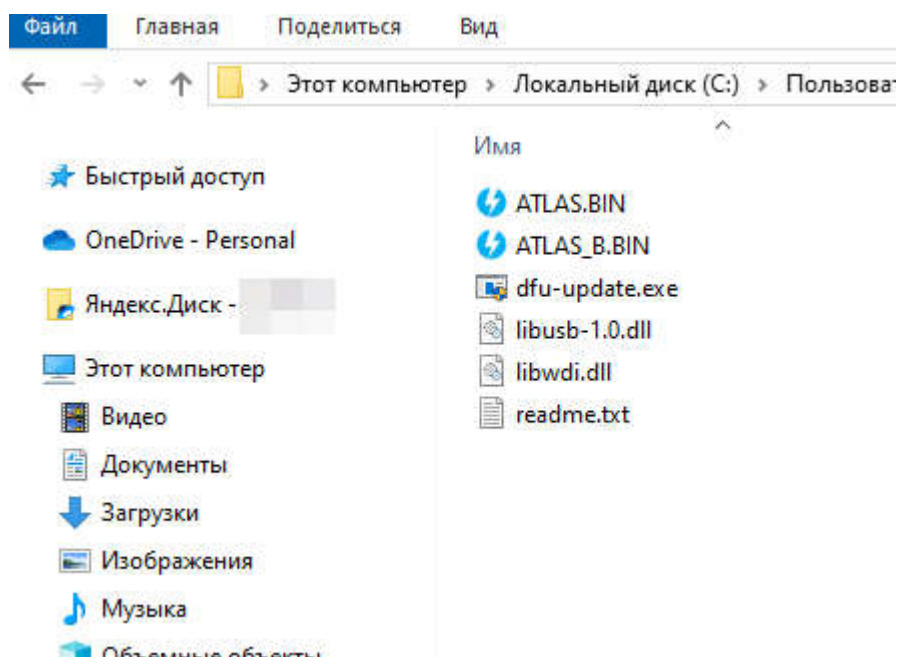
Файл Главная Поделиться Вид

Этот компьютер › Локальный диск (C:) › Пользова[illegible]

Имя

Быстрый доступ

OneDrive - Personal

Яндекс.Диск - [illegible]

Этот компьютер

Видео

Документы

Загрузки

Изображения

Музыка

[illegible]

ATLAS.BIN

ATLAS_B.BIN

dfu-update.exe

libusb-1.0.dll

libwdi.dll

readme.txt